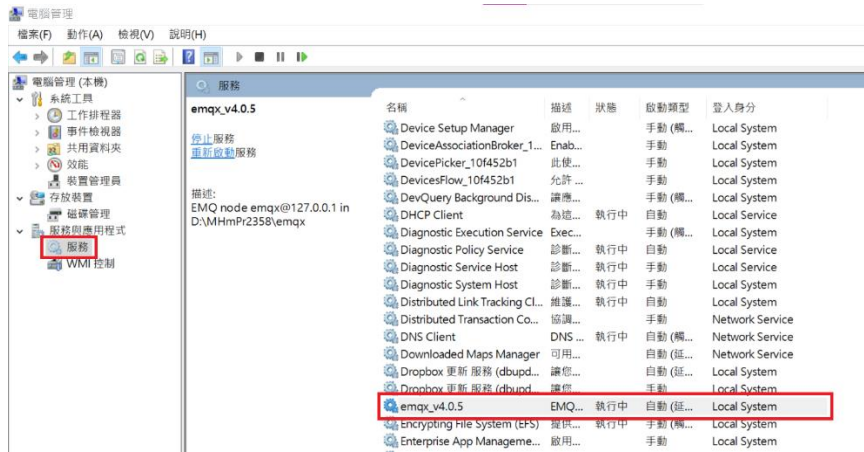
電腦管理

檔案(F) 動作(A) 檢視(V) 說明(H)

電腦管理 (本機)
系統工具
工作排程器
事件檢視器
共用資料夾
效能
裝置管理員
存放裝置
磁碟管理
服務與應用程式
服務
WMI 控制

服務

emqx_v4.0.5

停止服務
重新啟動服務

描述:
EMQ node emqx@127.0.0.1 in D:\MHmPr2358\emqx

| 名稱 | 描述 | 狀態 | 啟動類型 | 登入身分 |
|---|---|---|---|---|
| Device Setup Manager | 啟用... | | 手動 (觸... | Local System |
| DeviceAssociationBroker_1... | Enab... | | 手動 | Local System |
| DevicePicker_10f452b1 | 此使... | | 手動 | Local System |
| DevicesFlow_10f452b1 | 允許 ... | | 手動 | Local System |
| DevQuery Background Dis... | 讓應... | | 手動 (觸... | Local System |
| DHCP Client | 為這... | 執行中 | 自動 | Local Service |
| Diagnostic Execution Service | Exec... | | 手動 (觸... | Local System |
| Diagnostic Policy Service | 診斷... | 執行中 | 自動 | Local Service |
| Diagnostic Service Host | 診斷... | 執行中 | 手動 | Local Service |
| Diagnostic System Host | 診斷... | 執行中 | 手動 | Local System |
| Distributed Link Tracking Cl... | 維護... | 執行中 | 自動 | Local System |
| Distributed Transaction Co... | 協調... | | 手動 | Network Service |
| DNS Client | DNS ... | 執行中 | 自動 (觸... | Network Service |
| Downloaded Maps Manager | 可用... | | 自動 (延... | Network Service |
| Dropbox 更新 服務 (dbupd... | 讓您... | | 自動 (延... | Local System |
| Dropbox 更新 服務 (dbupd... | 讓您... | | 手動 | Local System |
| emqx_v4.0.5 | EMQ... | 執行中 | 自動 (延... | Local System |
| Encrypting File System (EFS) | 提供... | 執行中 | 手動 (觸... | Local System |
| Enterprise App Manageme... | 啟用... | | 手動 | Local System |